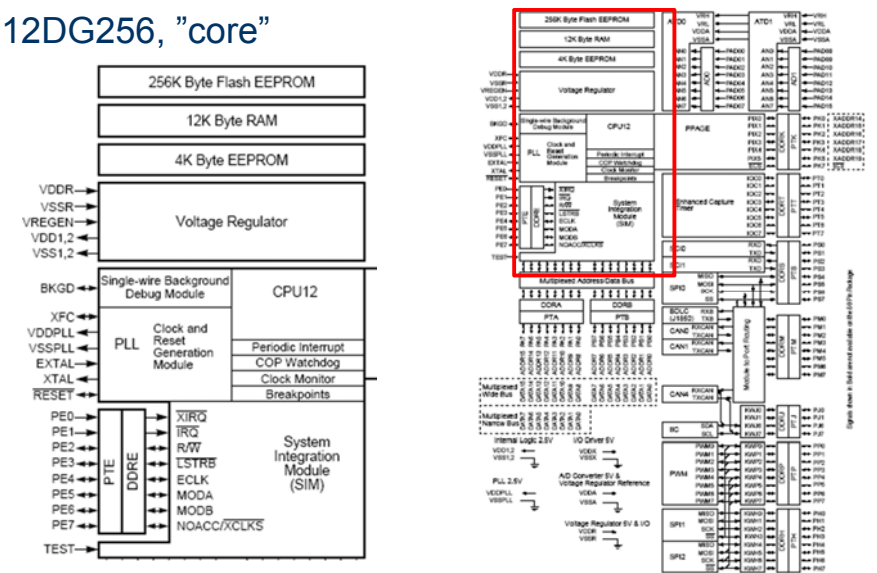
12DG256, "core"

256K Byte Flash EEPROM

12K Byte RAM

4K Byte EEPROM

VDDR
VSSR
VREGEN
VDD1,2
VSS1,2

Voltage Regulator

BKGD

Single-wire Background Debug Module

CPU12

XFC
VDDPLL
VSSPLL
EXTAL
XTAL
$\overline{RESET}$

PLL

Clock and Reset Generation Module

Periodic Interrupt
COP Watchdog
Clock Monitor
Breakpoints

PE0
PE1
PE2
PE3
PE4
PE5
PE6
PE7

PTE

DDRE

$\overline{XIRQ}$
$\overline{IRQ}$
R/$\overline{W}$
$\overline{LSTRB}$
ECLK
MODA
MODB
NOACC/$\overline{XCLKS}$

System Integration Module (SIM)

TEST

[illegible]